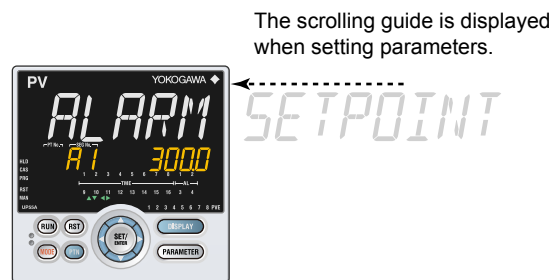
The scrolling guide is displayed when setting parameters.

PV
YOKOGAWA

ALARM

SETPOINT

A1 3000

HLD
CAS
PRG
RST
MAN
UP55A

PV No.
SEG No.

1 2 3 4 5 6 7 8

TIME
AL

9 10 11 12 13 14 15 16 1 2 3 4

1 2 3 4 5 6 7 8 PVE

RUN
RST
MODE
STP
SET/ENTER
DISPLAY
PARAMETER